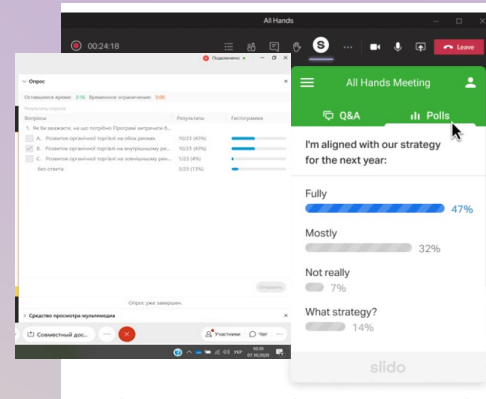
All Hands

00:24:18

S

Leave

Опрос

Подключено

Оставшееся время: 0:16 Временное ограничение: 0:00

Результаты опроса

Вопросы

Результаты

Гистограмма

1. Як Ви вважаєте, на що потрібно Програмі витрачати б...

A. Розвиток органічної торгівлі на обох ринках

10/23 (43%)

B. Розвиток органічної торгівлі на внутрішньому ри...

10/23 (43%)

C. Розвиток органічної торгівлі на зовнішньому ри...

1/23 (4%)

Без ответа

3/23 (13%)

Отправить

Опрос уже завершен.

Средство просмотра мультимедиа

Совместный дос...

Участники

Чат

УКР

All Hands Meeting

Q&A

Polls

I'm aligned with our strategy for the next year:

Fully

47%

Mostly

32%

Not really

7%

What strategy?

14%

slido